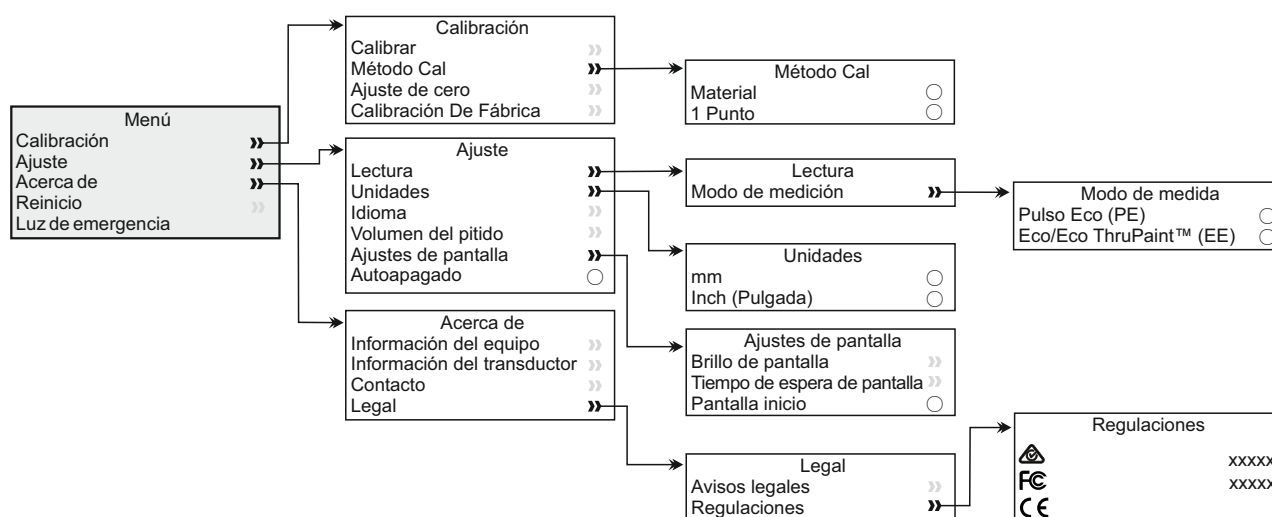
Menú
Calibración
Ajuste
Acerca de
Reinicio
Luz de emergencia

Calibración
Calibrar
Método Cal
Ajuste de cero
Calibración De Fábrica

Método Cal
Material
1 Punto

Ajuste
Lectura
Unidades
Idioma
Volumen del pitido
Ajustes de pantalla
Autoapagado

Lectura
Modo de medición

Modo de medida
Pulso Eco (PE)
Eco/Eco ThruPaint™ (EE)

Unidades
mm
Inch (Pulgada)

Acerca de
Información del equipo
Información del transductor
Contacto
Legal

Ajustes de pantalla
Brillo de pantalla
Tiempo de espera de pantalla
Pantalla inicio

Legal
Avisos legales
Regulaciones

Regulaciones
FC
CE
xxxxx
xxxxx